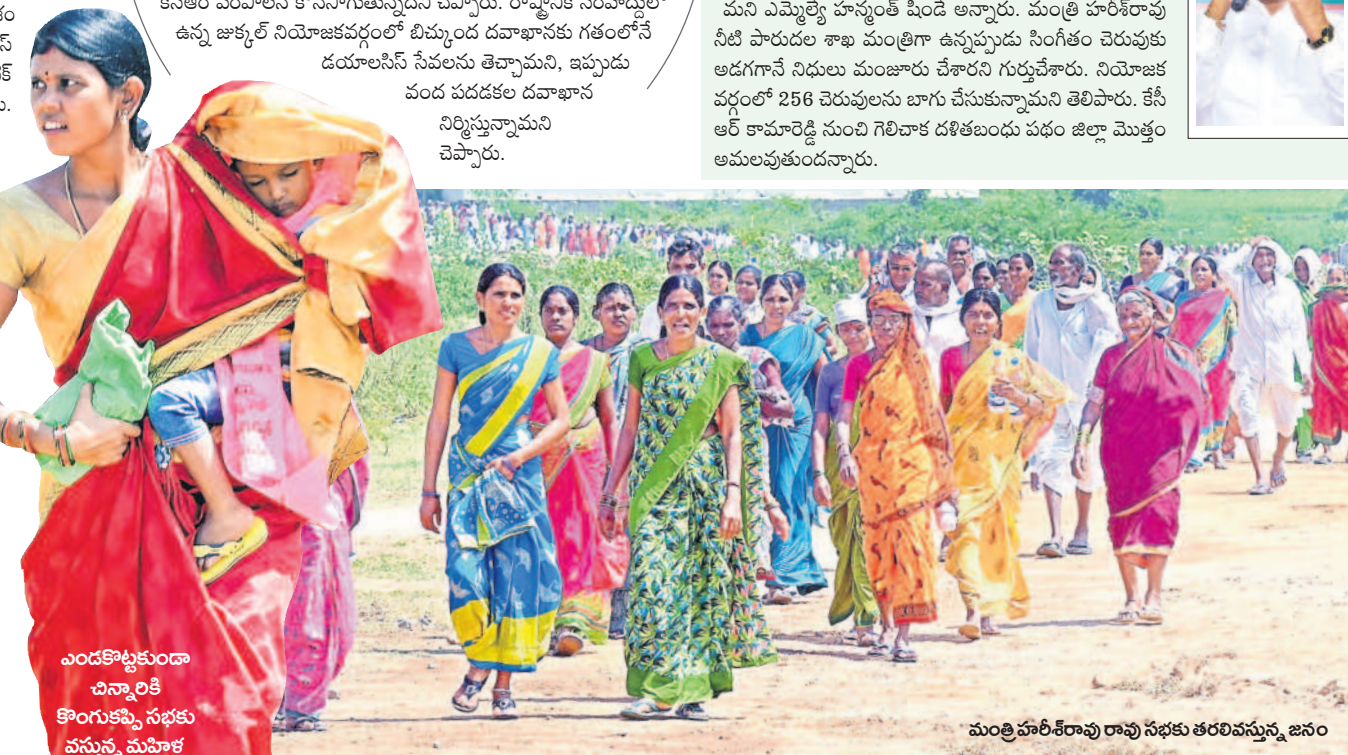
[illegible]

కనతెం ఎరవాలన క సనగుతున్నదని చెప్పారు. రాష్ట్రానికి సరిహద్దులో ఉన్న జుక్కల్ నియోజకవర్గంలో బిచ్కుంద దవాఖానకు గతంలోనే డయాలసిస్ సేవలను తెచ్చామని, ఇప్పుడు వంద పడకల దవాఖాన నిర్మిస్తున్నామని చెప్పారు.

మని ఎమ్మెల్యే హన్మంత్ షిండే అన్నారు. మంత్రి హరీశ్‌రావు నీటి పారుదల శాఖ మంత్రిగా ఉన్నప్పుడు సింగీతం చెరువుకు అడగగానే నిధులు మంజూరు చేశారని గుర్తుచేశారు. నియోజక వర్గంలో 256 చెరువులను బాగు చేసుకున్నామని తెలిపారు. కేసీఆర్ కామారెడ్డి నుంచి గెలిచాక దళితబంధు పథం జిల్లా మొత్తం అమలవుతుందన్నారు.

ఎండకొట్టకుండా చిన్నారికి కొంగుకప్పి సభకు వస్తున్న మహిళ

మంత్రి హరీశ్‌రావు రావు సభకు తరలివస్తున్న జనం